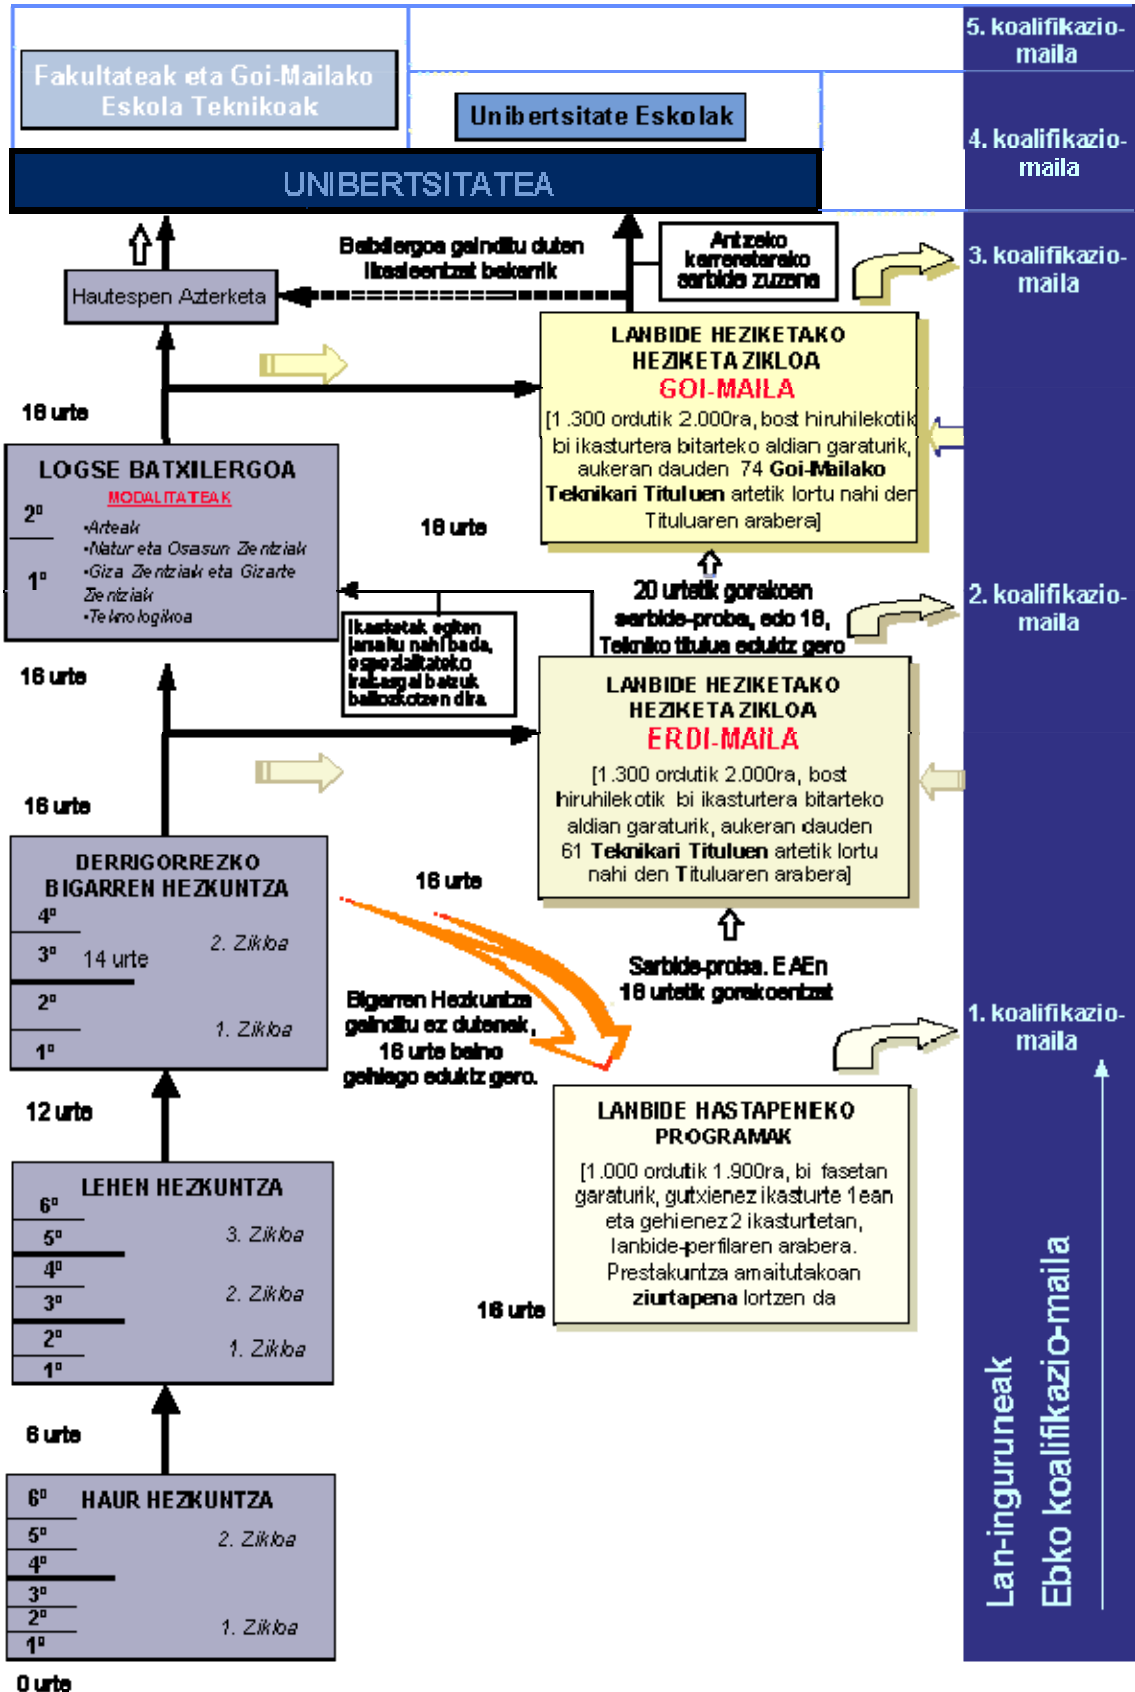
5. koalifikazio-maila

Fakultateak eta Goi-Mailako Eskola Teknikoak

Unibertsitate Eskolak

4. koalifikazio-maila

UNIBERTSITATEA

Batxilergoa gainditu duten Ikasleentzat bakarrik

Antzeko karreretarako sarbide zuzena

3. koalifikazio-maila

Hautespen Azterketa

LANBIDE HEZIKETAKO HEZIKETA ZIKLOA
GOI-MAILA
[1.300 ordutik 2.000ra, bost hiruhilekotik bi ikasturtera bitarteko aldian garaturik, aukeran dauden 74 Goi-Mailako Teknikari Tituluen artetik lortu nahi den Tituluaren arabera]

18 urte

LOGSE BATXILERGOA
MODALITATEAK
2º
1º
•Arteak
•Natur eta Osasun Zientziak
•Giza Zientziak eta Gizarte Zientziak
•Teknologikoa

18 urte

20 urtetik gorakoen sarbide-proba, edo 18, Tekniko titulua eduki gero

2. koalifikazio-maila

Ikasketak egiten jarraitu nahi bada, espezialitateko irakasgai batzuk baliozkotzen dira

16 urte

LANBIDE HEZIKETAKO HEZIKETA ZIKLOA
ERDI-MAILA
[1.300 ordutik 2.000ra, bost hiruhilekotik bi ikasturtera bitarteko aldian garaturik, aukeran dauden 61 Teknikari Tituluen artetik lortu nahi den Tituluaren arabera]

16 urte

DERRIGORREZKO BIGARREN HEZKUNTZA
4º
3º 14 urte
2. Zikloa
2º
1. Zikloa
1º

16 urte

Sarbide-proba. EAEn 18 urtetik gorakoentzat

Bigarren Hezkuntza gainditu ez dutenak, 16 urte baino gehiago eduki gero.

1. koalifikazio-maila

12 urte

LEHEN HEZKUNTZA
6º
5º 3. Zikloa
4º
3º 2. Zikloa
2º
1º 1. Zikloa

LANBIDE HASTAPENEKO PROGRAMAK
[1.000 ordutik 1.900ra, bi fasetan garaturik, gutxienez ikasturte 1ean eta gehienez 2 ikasturtetan, lanbide-perfilaren arabera. Prestakuntza amaitutakoan ziurtapena lortzen da

16 urte

6 urte

HAUR HEZKUNTZA
6º
5º 2. Zikloa
4º
3º
2º 1. Zikloa
1º

0 urte

Lan-inguruneak Ebko koalifikazio-maila